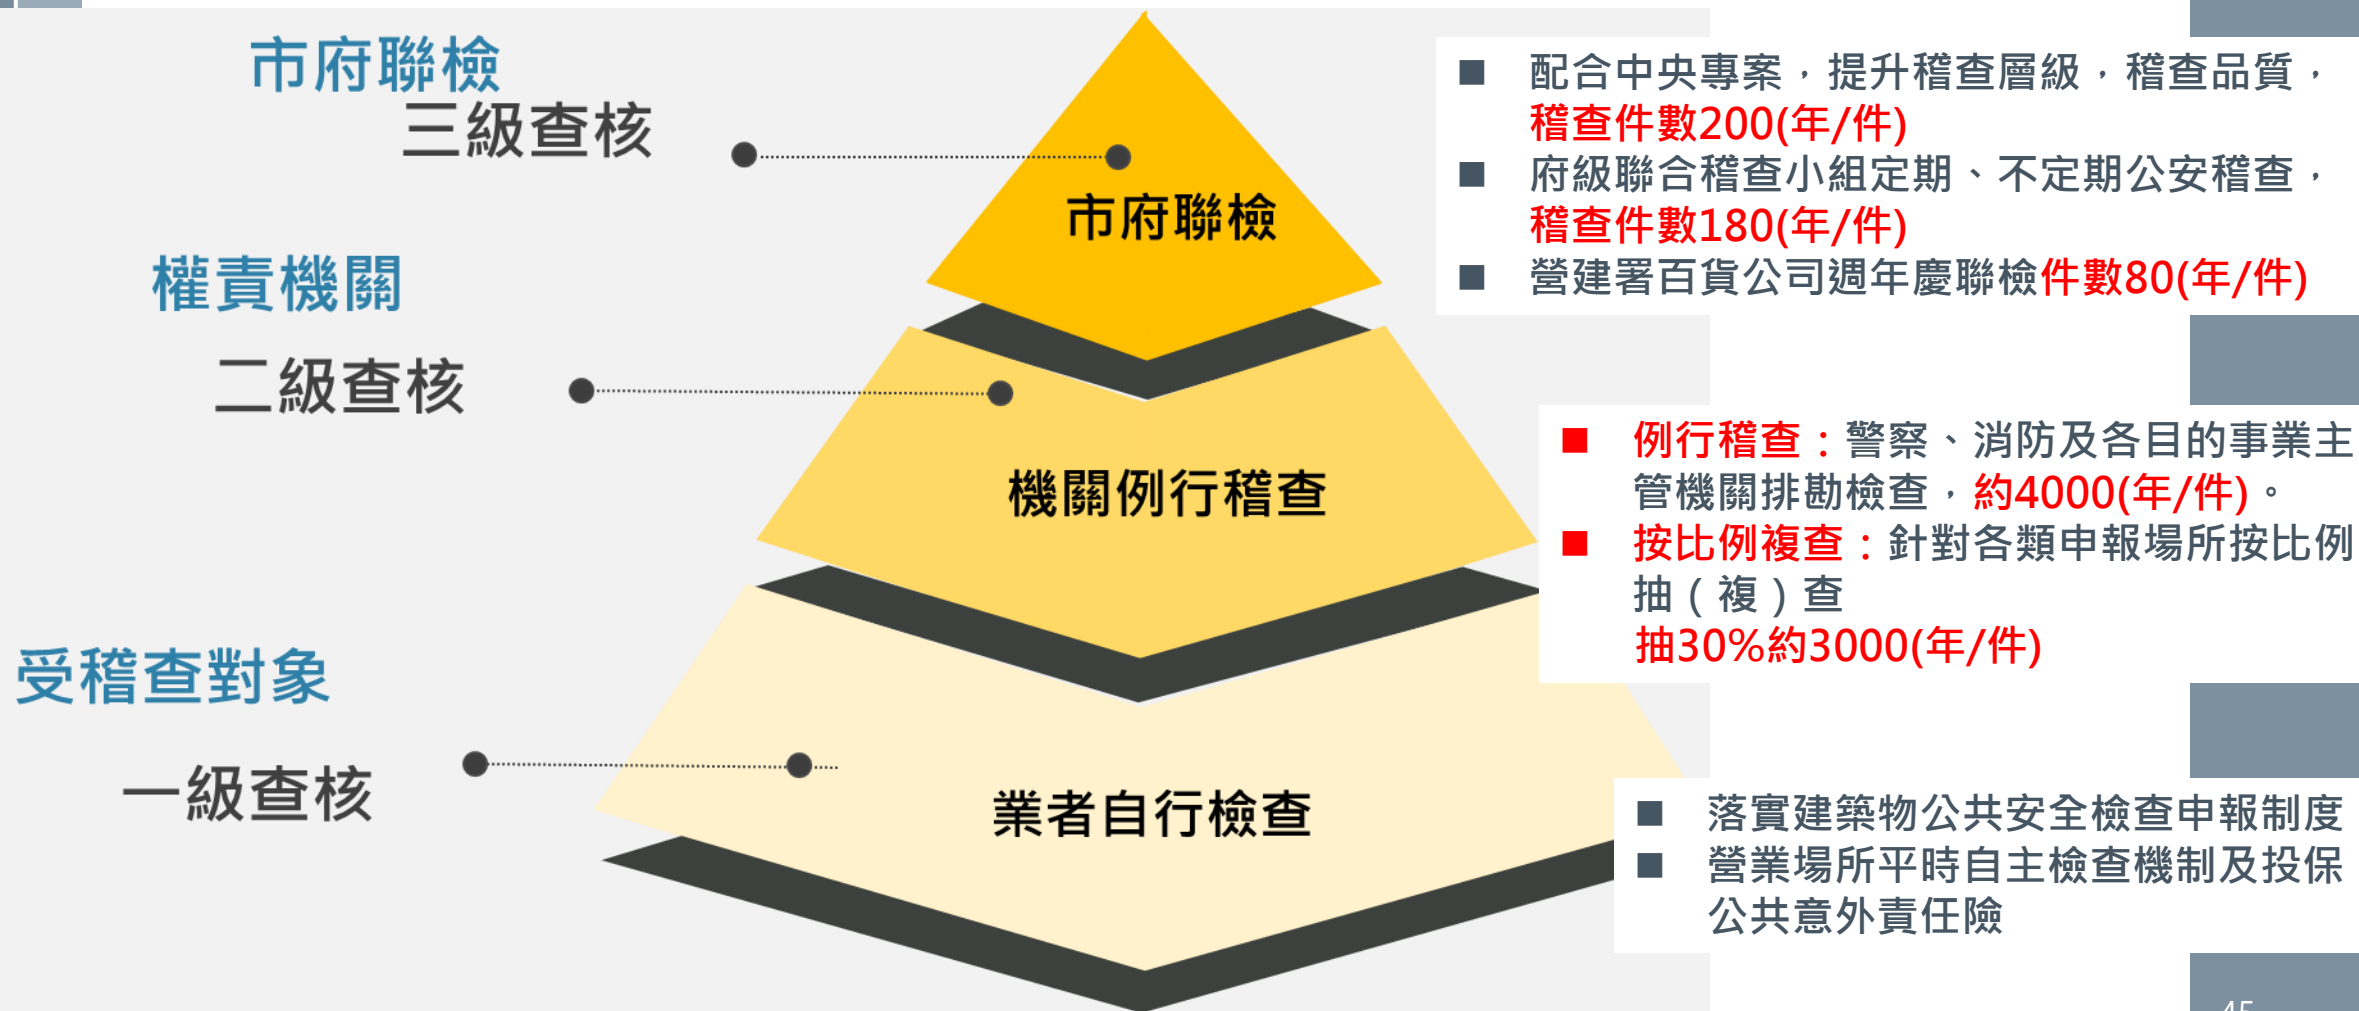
市府聯檢
三級查核

權責機關
二級查核

受稽查對象
一級查核

市府聯檢

機關例行稽查

業者自行檢查

■ 配合中央專案，提升稽查層級，稽查品質，稽查件數200(年/件)
■ 府級聯合稽查小組定期、不定期公安稽查，稽查件數180(年/件)
■ 營建署百貨公司週年慶聯檢件數80(年/件)

■ 例行稽查：警察、消防及各目的事業主管機關排勘檢查，約4000(年/件)。
■ 按比例複查：針對各類申報場所按比例抽（複）查
抽30%約3000(年/件)

■ 落實建築物公共安全檢查申報制度
■ 營業場所平時自主檢查機制及投保公共意外責任險

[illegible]